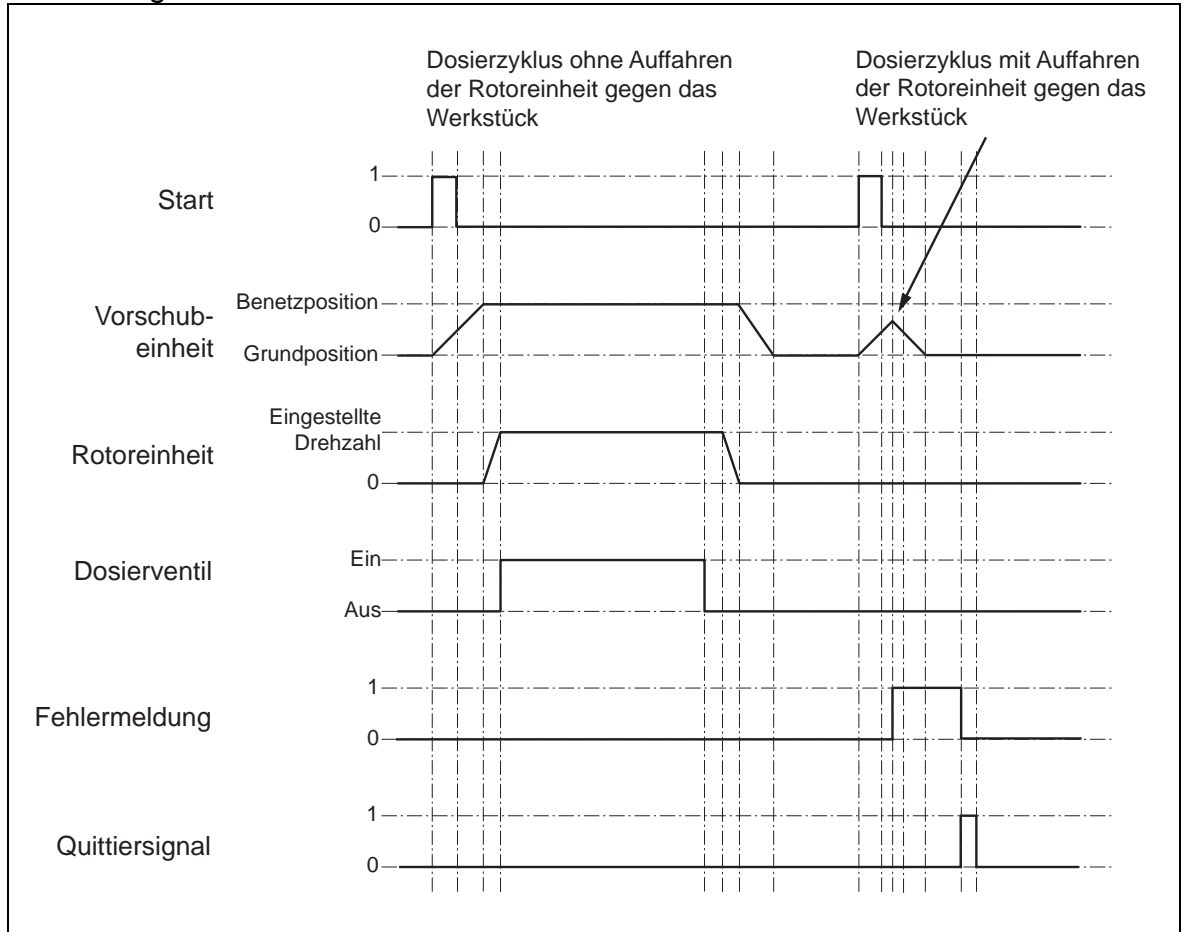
Dosierzyklus ohne Auffahren der Rotoreinheit gegen das Werkstück

Dosierzyklus mit Auffahren der Rotoreinheit gegen das Werkstück

Start
1
0

Vorschubeinheit
Benetzposition
Grundposition

Rotoreinheit
Eingestellte Drehzahl
0

Dosierventil
Ein
Aus

Fehlermeldung
1
0

Quittiersignal
1
0